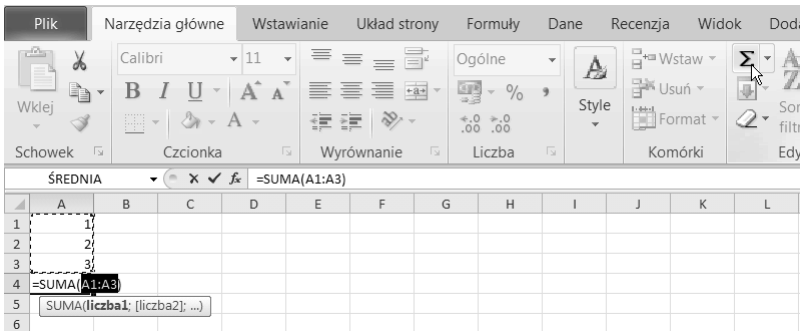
Plik Narzędzia główne Wstawianie Układ strony Formuły Dane Recenzja Widok Doda

Wklej
Schowek

Calibri 11
B I U A A
Czcionka

Wyrównanie

Ogólne
% ,
,00 ,00
Liczba

Style

Wstaw
Usuń
Format
Komórki

Σ
Sor filtr
Edy

ŚREDNIA =SUMA(A1:A3)

| | A | B | C | D | E | F | G | H | I | J | K | L |
|---|---|---|---|---|---|---|---|---|---|---|---|---|
| 1 | 1 | | | | | | | | | | | |
| 2 | 2 | | | | | | | | | | | |
| 3 | 3 | | | | | | | | | | | |
| 4 | =SUMA(A1:A3) | | | | | | | | | | | |
| 5 | SUMA(liczba1; [liczba2]; ...) | | | | | | | | | | | |
| 6 | | | | | | | | | | | | |